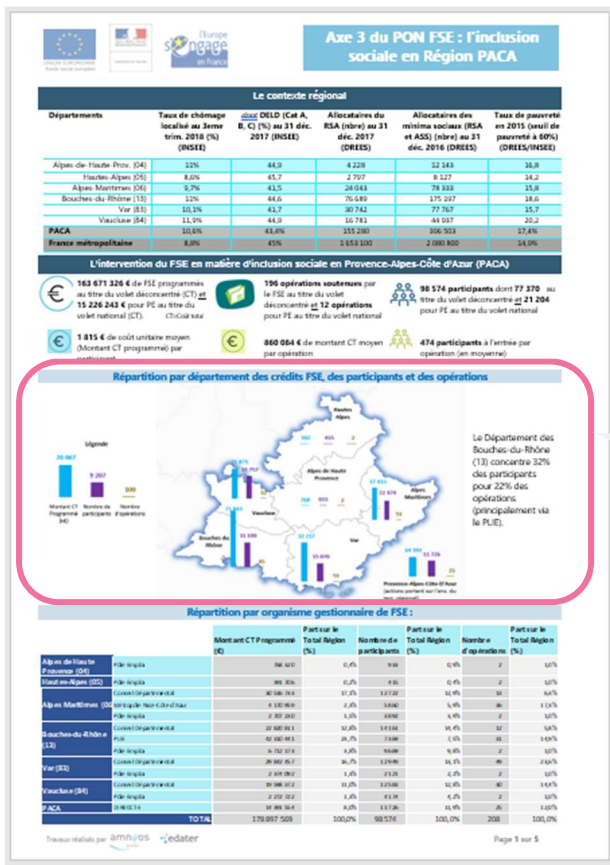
Axe 3 du PON FSE : l'inclusion sociale en Région PACA

UNION EUROPÉENNE

L'Europe s'engage en France

Le contexte régional

| Départements | Taux de chômage localisé au 3eme trim. 2018 (%) (INSEE) | dont DELD (Cat A, B, C) (%) au 31 déc. 2017 (INSEE) | Allocataires du RSA (nbre) au 31 déc. 2017 (DREES) | Allocataires des minima sociaux (RSA et ASS) (nbre) au 31 déc. 2016 (DREES) | Taux de pauvreté en 2015 (seuil de pauvreté à 60%) (DREES/INSEE) |
|---|---|---|---|---|---|
| Alpes-de-Haute-Prov. (04) | 11% | 44,9 | 4 228 | 12 143 | 16,8 |
| Hautes-Alpes (05) | 8,6% | 45,7 | 2 707 | 8 127 | 14,2 |
| Alpes-Maritimes (06) | 9,7% | 41,5 | 24 043 | 78 333 | 15,8 |
| Bouches-du-Rhône (13) | 11% | 44,6 | 76 689 | 175 197 | 18,6 |
| Var (83) | 10,1% | 41,7 | 30 742 | 77 767 | 15,7 |
| Vaucluse (84) | 11,9% | 44,9 | 16 781 | 44 997 | 20,2 |
| PACA | 10,6% | 43,4% | 155 280 | 306 503 | 17,4% |
| France métropolitaine | 8,8% | 45% | 1 653 100 | 2 080 800 | 14,9% |

L'intervention du FSE en matière d'inclusion sociale en Provence-Alpes-Côte d'Azur (PACA)

163 671 326 € de FSE programmés au titre du volet déconcentré (CT) et 15 226 243 € pour PE au titre du volet national (CT). CT=Coût total

196 opérations soutenues par le FSE au titre du volet déconcentré et 12 opérations pour PE au titre du volet national

98 574 participants dont 77 370 au titre du volet déconcentré et 21 204 pour PE au titre du volet national

1 815 € de coût unitaire moyen (Montant CT programmé) par participant

860 084 € de montant CT moyen par opération

474 participants à l'entrée par opération (en moyenne)

Répartition par département des crédits FSE, des participants et des opérations

Légende

20 867

9 207

100

Montant CT Programmé (k€)

Nombre de participants

Nombre d'opérations

Hautes Alpes

Alpes de Haute Provence

Alpes Maritimes

Vaucluse

Bouches du Rhône

Var

Provence-Alpes-Côte d'Azur (actions portant sur l'ens. du terr. régional)

Le Département des Bouches-du-Rhône (13) concentre 32% des participants pour 22% des opérations (principalement via le PLIE).

Répartition par organisme gestionnaire de FSE :

| | | Montant CT programmé (€) | Part sur le Total Région (%) | Nombre de participants | Part sur le Total Région (%) | Nombre d'opérations | Part sur le Total Région (%) |
|---|---|---|---|---|---|---|---|
| Alpes de Haute Provence (04) | Pôle Emploi | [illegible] | 0,4% | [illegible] | 0,9% | 2 | 1,0% |
| Hautes-Alpes (05) | Pôle Emploi | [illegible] | 0,3% | 415 | 0,4% | 2 | 1,0% |
| Alpes Maritimes (06) | Conseil Départemental | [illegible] | 17,1% | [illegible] | 12,9% | 11 | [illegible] |
| | Métropole Nice-Côte d'Azur | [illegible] | 2,4% | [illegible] | 3,9% | 26 | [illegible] |
| | Pôle Emploi | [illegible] | 1,3% | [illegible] | 3,9% | 2 | 1,0% |
| Bouches-du-Rhône (13) | Conseil Départemental | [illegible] | 12,8% | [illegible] | 14,5% | 12 | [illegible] |
| | PLIE | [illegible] | 26,2% | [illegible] | 8,1% | 31 | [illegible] |
| | Pôle Emploi | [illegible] | 3,8% | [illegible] | 9,8% | 2 | 1,0% |
| Var (83) | Conseil Départemental | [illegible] | 16,7% | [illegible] | 16,1% | 49 | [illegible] |
| | Pôle Emploi | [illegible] | 1,4% | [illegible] | 2,1% | 2 | 1,0% |
| Vaucluse (84) | Conseil Départemental | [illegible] | 11,1% | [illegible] | 12,1% | 30 | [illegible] |
| | Pôle Emploi | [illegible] | 1,3% | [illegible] | 4,1% | 2 | 1,0% |
| PACA | DIRECCTE | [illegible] | 10,1% | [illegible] | 11,9% | 25 | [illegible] |
| | TOTAL | 178.897 569 | 100,0% | 98 574 | 100,0% | 208 | 100,0% |

Travaux réalisés par amnyos edater

Page 1 sur 5